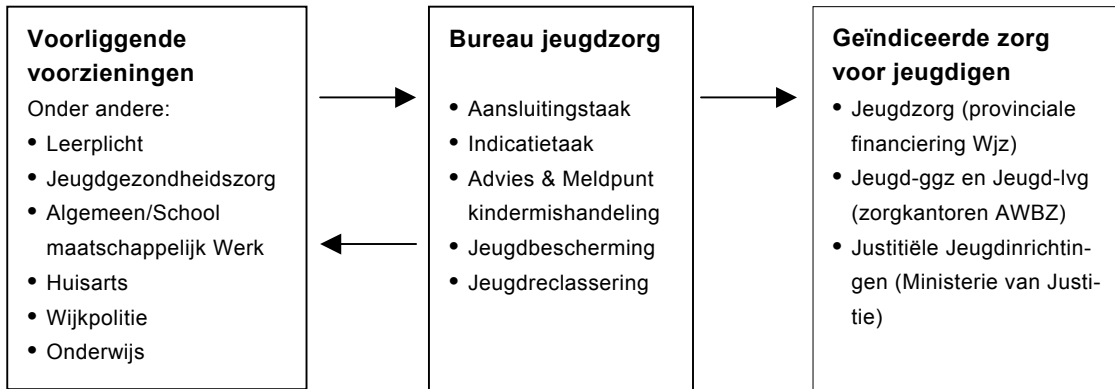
**Voorliggende voorzieningen**
Onder andere:
- Leerplicht
- Jeugdgezondheidszorg
- Algemeen/School maatschappelijk Werk
- Huisarts
- Wijkpolitie
- Onderwijs

**Bureau jeugdzorg**
- Aansluitingstaak
- Indicatietaak
- Advies & Meldpunt kindermishandeling
- Jeugdbescherming
- Jeugdreclassering

**Geïndiceerde zorg voor jeugdigen**
- Jeugdzorg (provinciale financiering Wjz)
- Jeugd-ggz en Jeugd-lvg (zorgkantoren AWBZ)
- Justitiële Jeugdinrichtingen (Ministerie van Justitie)